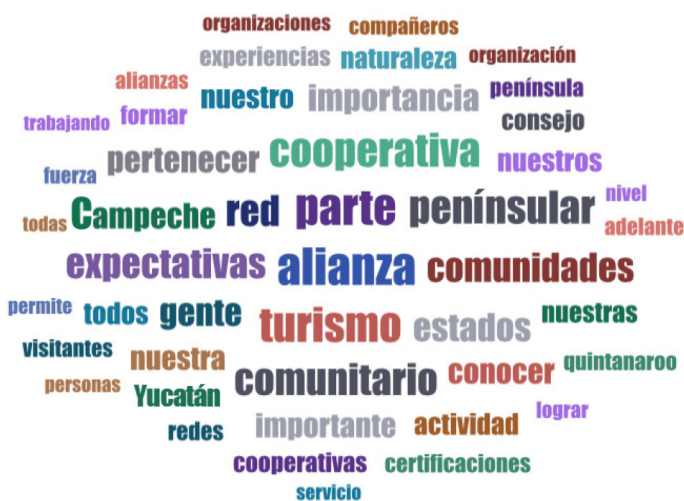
organizaciones compañeros
experiencias naturaleza organización
alianzas península
trabajando formar nuestro importancia consejo
pertenecer cooperativa nuestros
fuerza nivel
todas Campeche red parte peninsular adelante
expectativas alianza comunidades
permite todos gente turismo estados nuestras
visitantes nuestra conocer quintanaroo
personas Yucatán comunitario lograr
redes importante actividad
cooperativas certificaciones
servicio